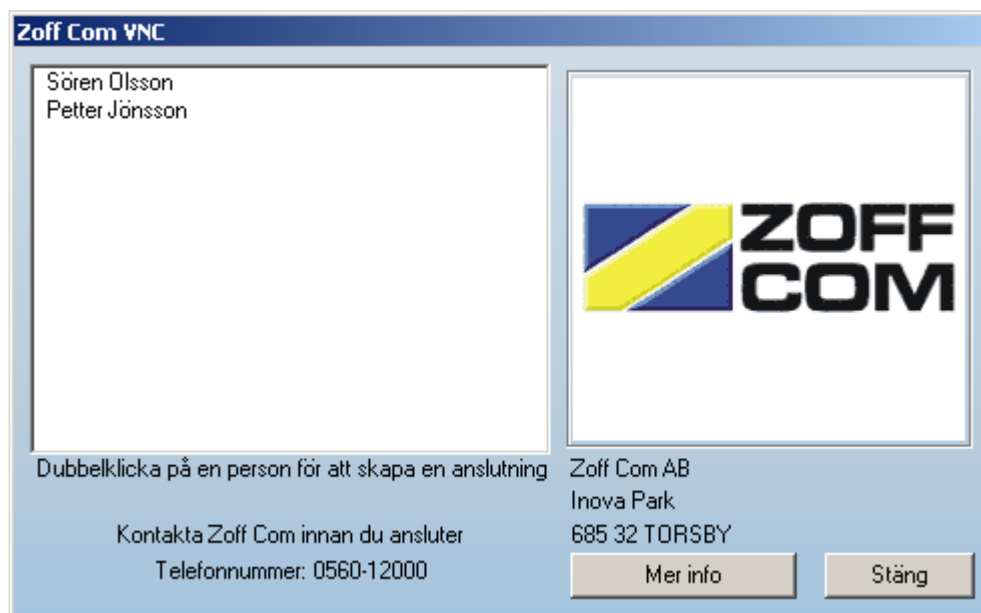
Zoff Com VNC

Sören Olsson
Petter Jönsson

ZOFF COM

Dubbelklicka på en person för att skapa en anslutning

Kontakta Zoff Com innan du ansluter
Telefonnummer: 0560-12000

Zoff Com AB
Inova Park
685 32 TORSBY

Mer info

Stäng